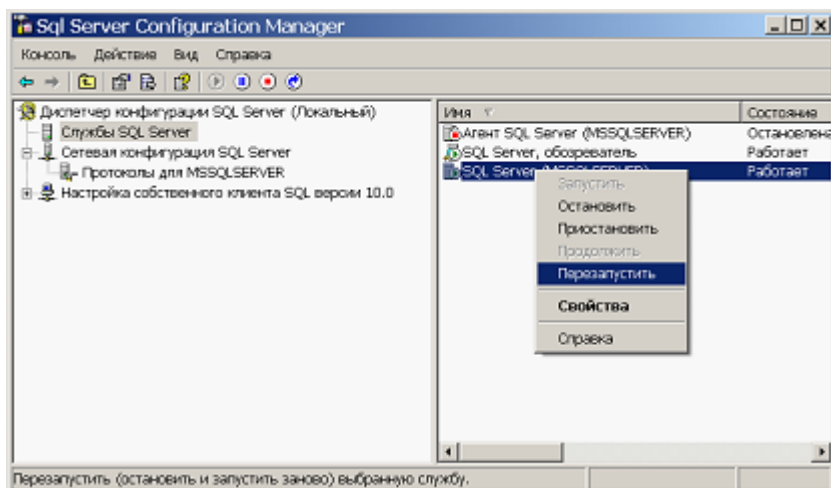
Sql Server Configuration Manager

Консоль Действия Вид Справка

Диспетчер конфигурации SQL Server (Локальный)
Службы SQL Server
Сетевая конфигурация SQL Server
Протоколы для MSSQLSERVER
Настройка собственного клиента SQL версии 10.0

| Имя | Состояние |
|---|---|
| Агент SQL Server (MSSQLSERVER) | Остановлена |
| SQL Server, обозреватель | Работает |
| SQL Server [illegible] | Работает |

Запустить
Остановить
Приостановить
Продолжить
Перезапустить
Свойства
Справка

Перезапустить (остановить и запустить заново) выбранную службу.